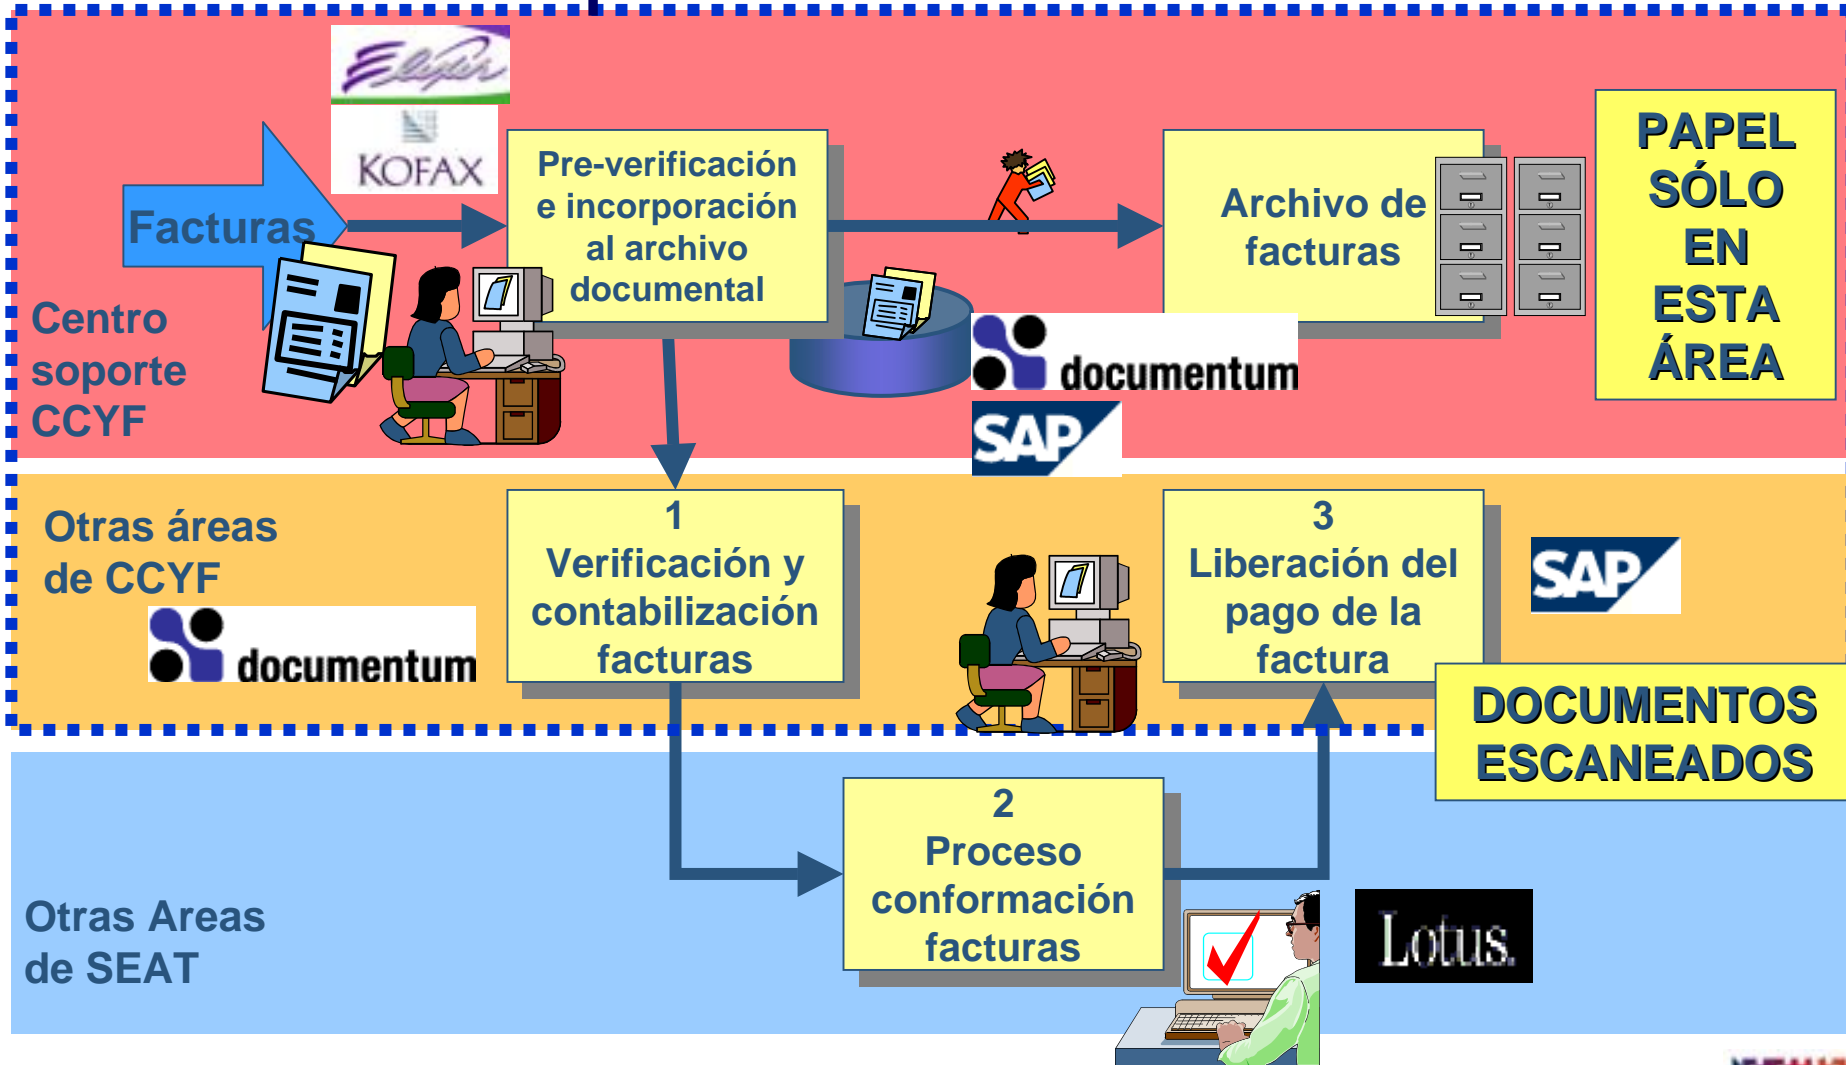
Eliger

KOFAX

Facturas

Pre-verificación e incorporación al archivo documental

Archivo de facturas

PAPEL SÓLO EN ESTA ÁREA

Centro soporte CCYF

documentum

SAP

Otras áreas de CCYF

documentum

1
Verificación y contabilización facturas

3
Liberación del pago de la factura

SAP

DOCUMENTOS ESCANEADOS

2
Proceso conformación facturas

Otras Areas de SEAT

Lotus.